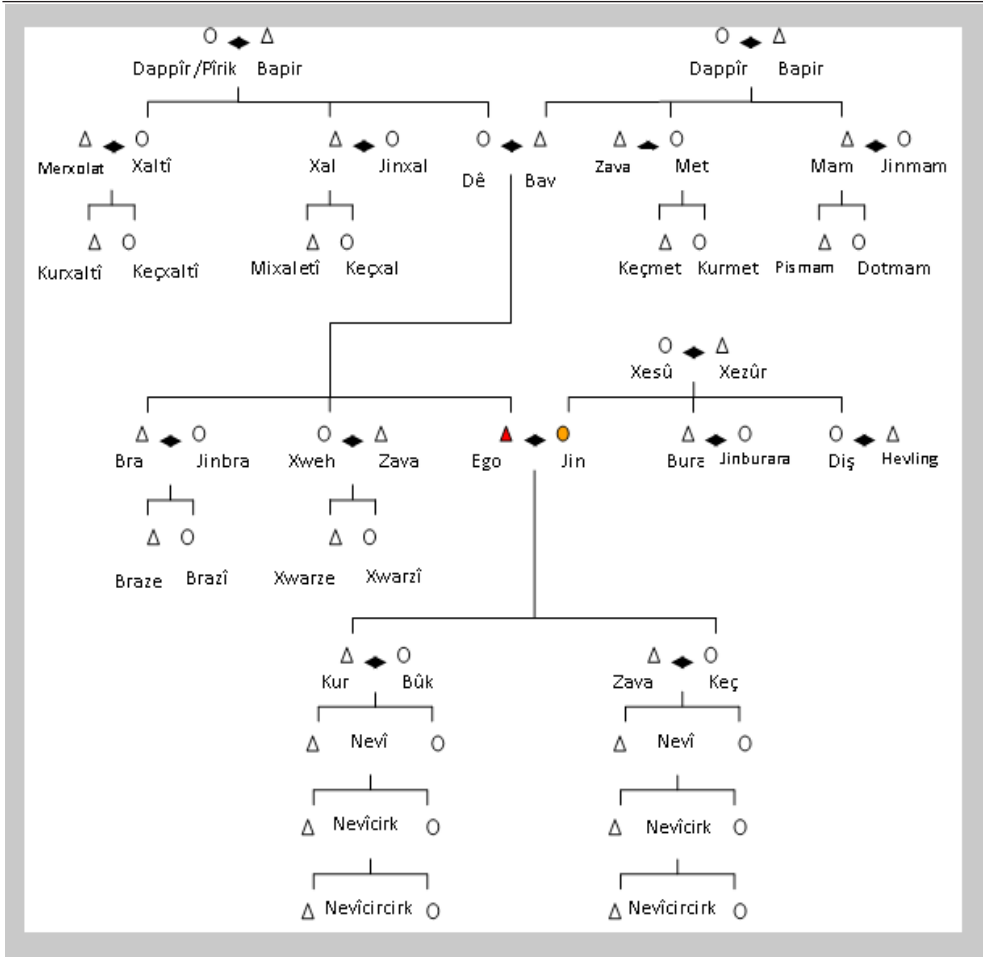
Dappîr/Pîrik Bapir
Dappîr Bapir

Merxolat Xaltî
Xal Jinxal
Dê Bav
Zava Met
Mam Jinmam

Kurxaltî Keçxaltî
Mixaletî Keçxal
Keçmet Kurmet
Pismam Dotmam

Xesû Xezûr

Bra Jinbra
Xweh Zava
Ego Jin
Bura Jinburara
Diş Hevling

Braze Brazî
Xwarze Xwarzî

Kur Bûk
Zava Keç

Nevî
Nevî

Nevîcirk
Nevîcirk

Nevîcircirk
Nevîcircirk